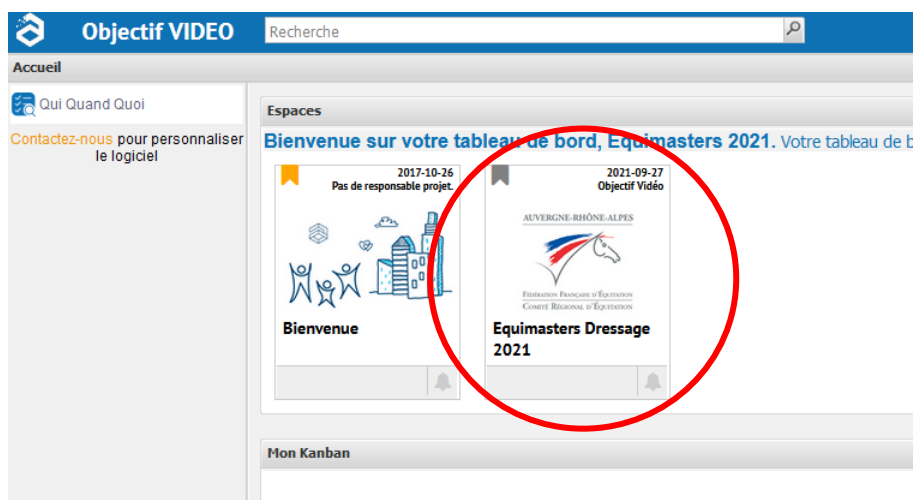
Objectif VIDEO

Recherche

Accueil

Qui Quand Quoi

Contactez-nous pour personnaliser le logiciel

Espaces

Bienvenue sur votre tableau de bord, Equimasters 2021. Votre tableau de b

2017-10-26
Pas de responsable projet.

Bienvenue

2021-09-27
Objectif Vidéo

AUVERGNE-RHÔNE-ALPES

FÉDÉRATION FRANÇAISE D'ÉQUITATION
COMITÉ RÉGIONAL D'ÉQUITATION

Equimasters Dressage 2021

Mon Kanban